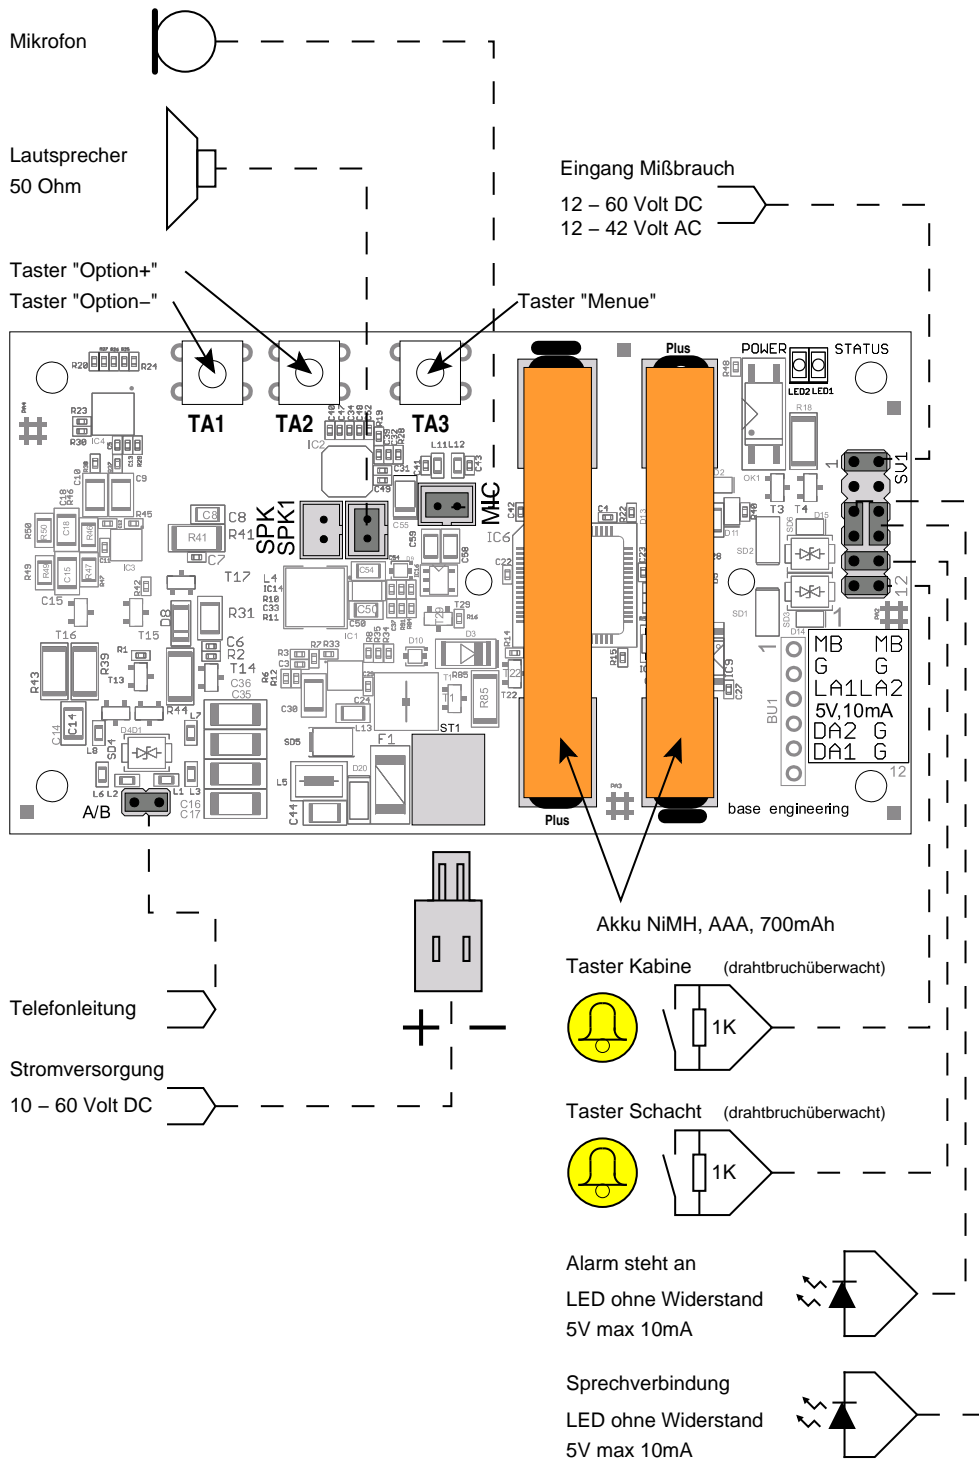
Mikrofon

Lautsprecher
50 Ohm

Eingang Mißbrauch
12 – 60 Volt DC
12 – 42 Volt AC

Taster "Option+"
Taster "Option–"

Taster "Menue"

TA1 TA2 TA3

SPK SPK1 MIC

Plus

POWER STATUS

LED2 LED1

SV1

MB MB
G G
LA1 LA2
5V,10mA
DA2 G
DA1 G

BU1

Plus

base engineering

A/B

Akku NiMH, AAA, 700mAh

Taster Kabine (drahtbruchüberwacht)

1K

Telefonleitung

+ –

Stromversorgung
10 – 60 Volt DC

Taster Schacht (drahtbruchüberwacht)

1K

Alarm steht an
LED ohne Widerstand
5V max 10mA

Sprechverbindung
LED ohne Widerstand
5V max 10mA